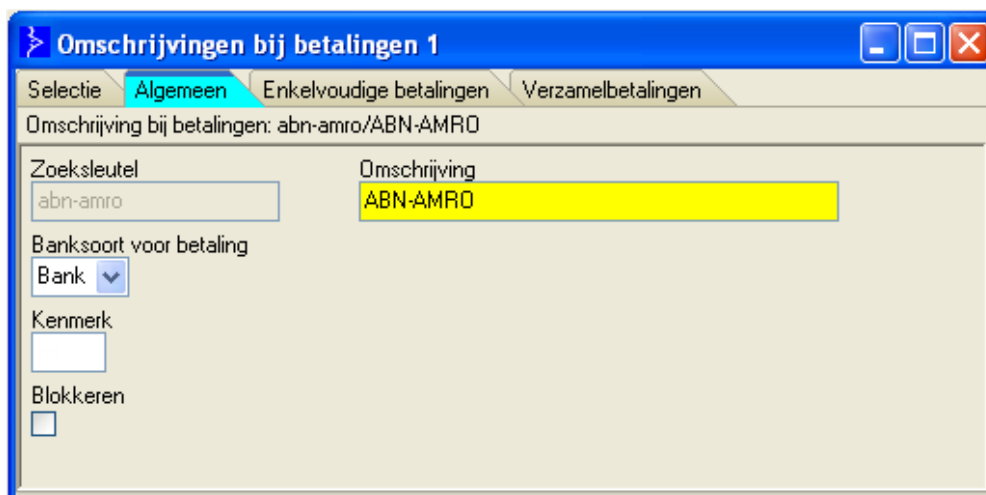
Omschrijvingen bij betalingen 1

Selectie | Algemeen | Enkelvoudige betalingen | Verzamelbetalingen

Omschrijving bij betalingen: abn-amro/ABN-AMRO

Zoeksleutel
abn-amro

Omschrijving
ABN-AMRO

Banksoort voor betaling
Bank

Kenmerk

Blokkeren